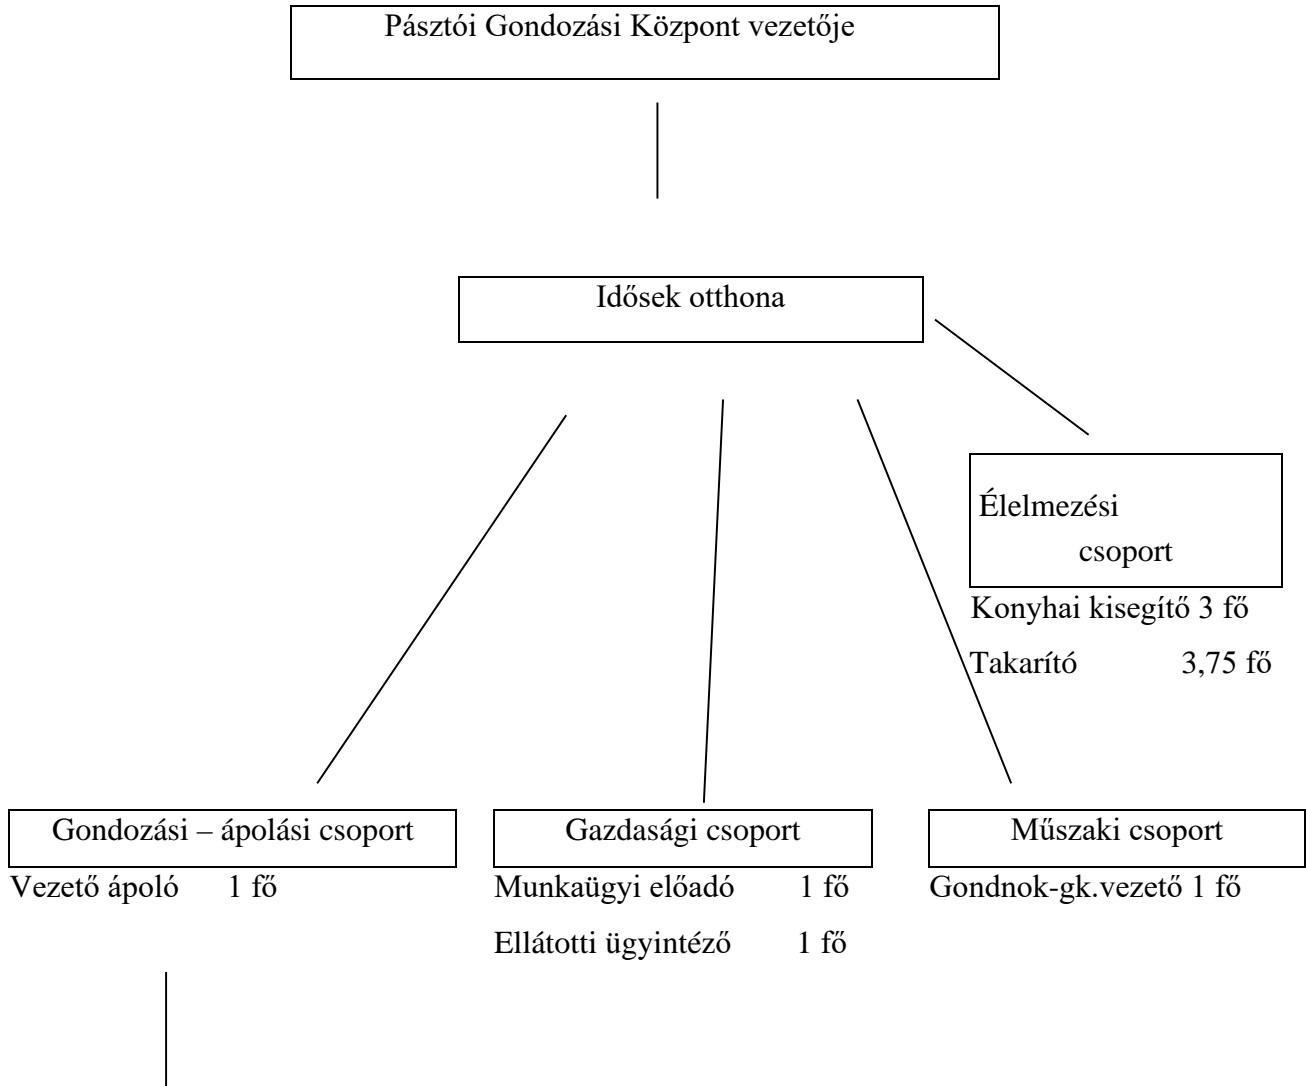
Pásztói Gondozási Központ vezetője

Idősek otthona

Élelmezési csoport

Konyhai kisegítő 3 fő

Takarító 3,75 fő

Gondozási – ápolási csoport

Vezető ápoló 1 fő

Gazdasági csoport

Munkaügyi előadó 1 fő

Ellátotti ügyintéző 1 fő

Műszaki csoport

Gondnok-gk.vezető 1 fő